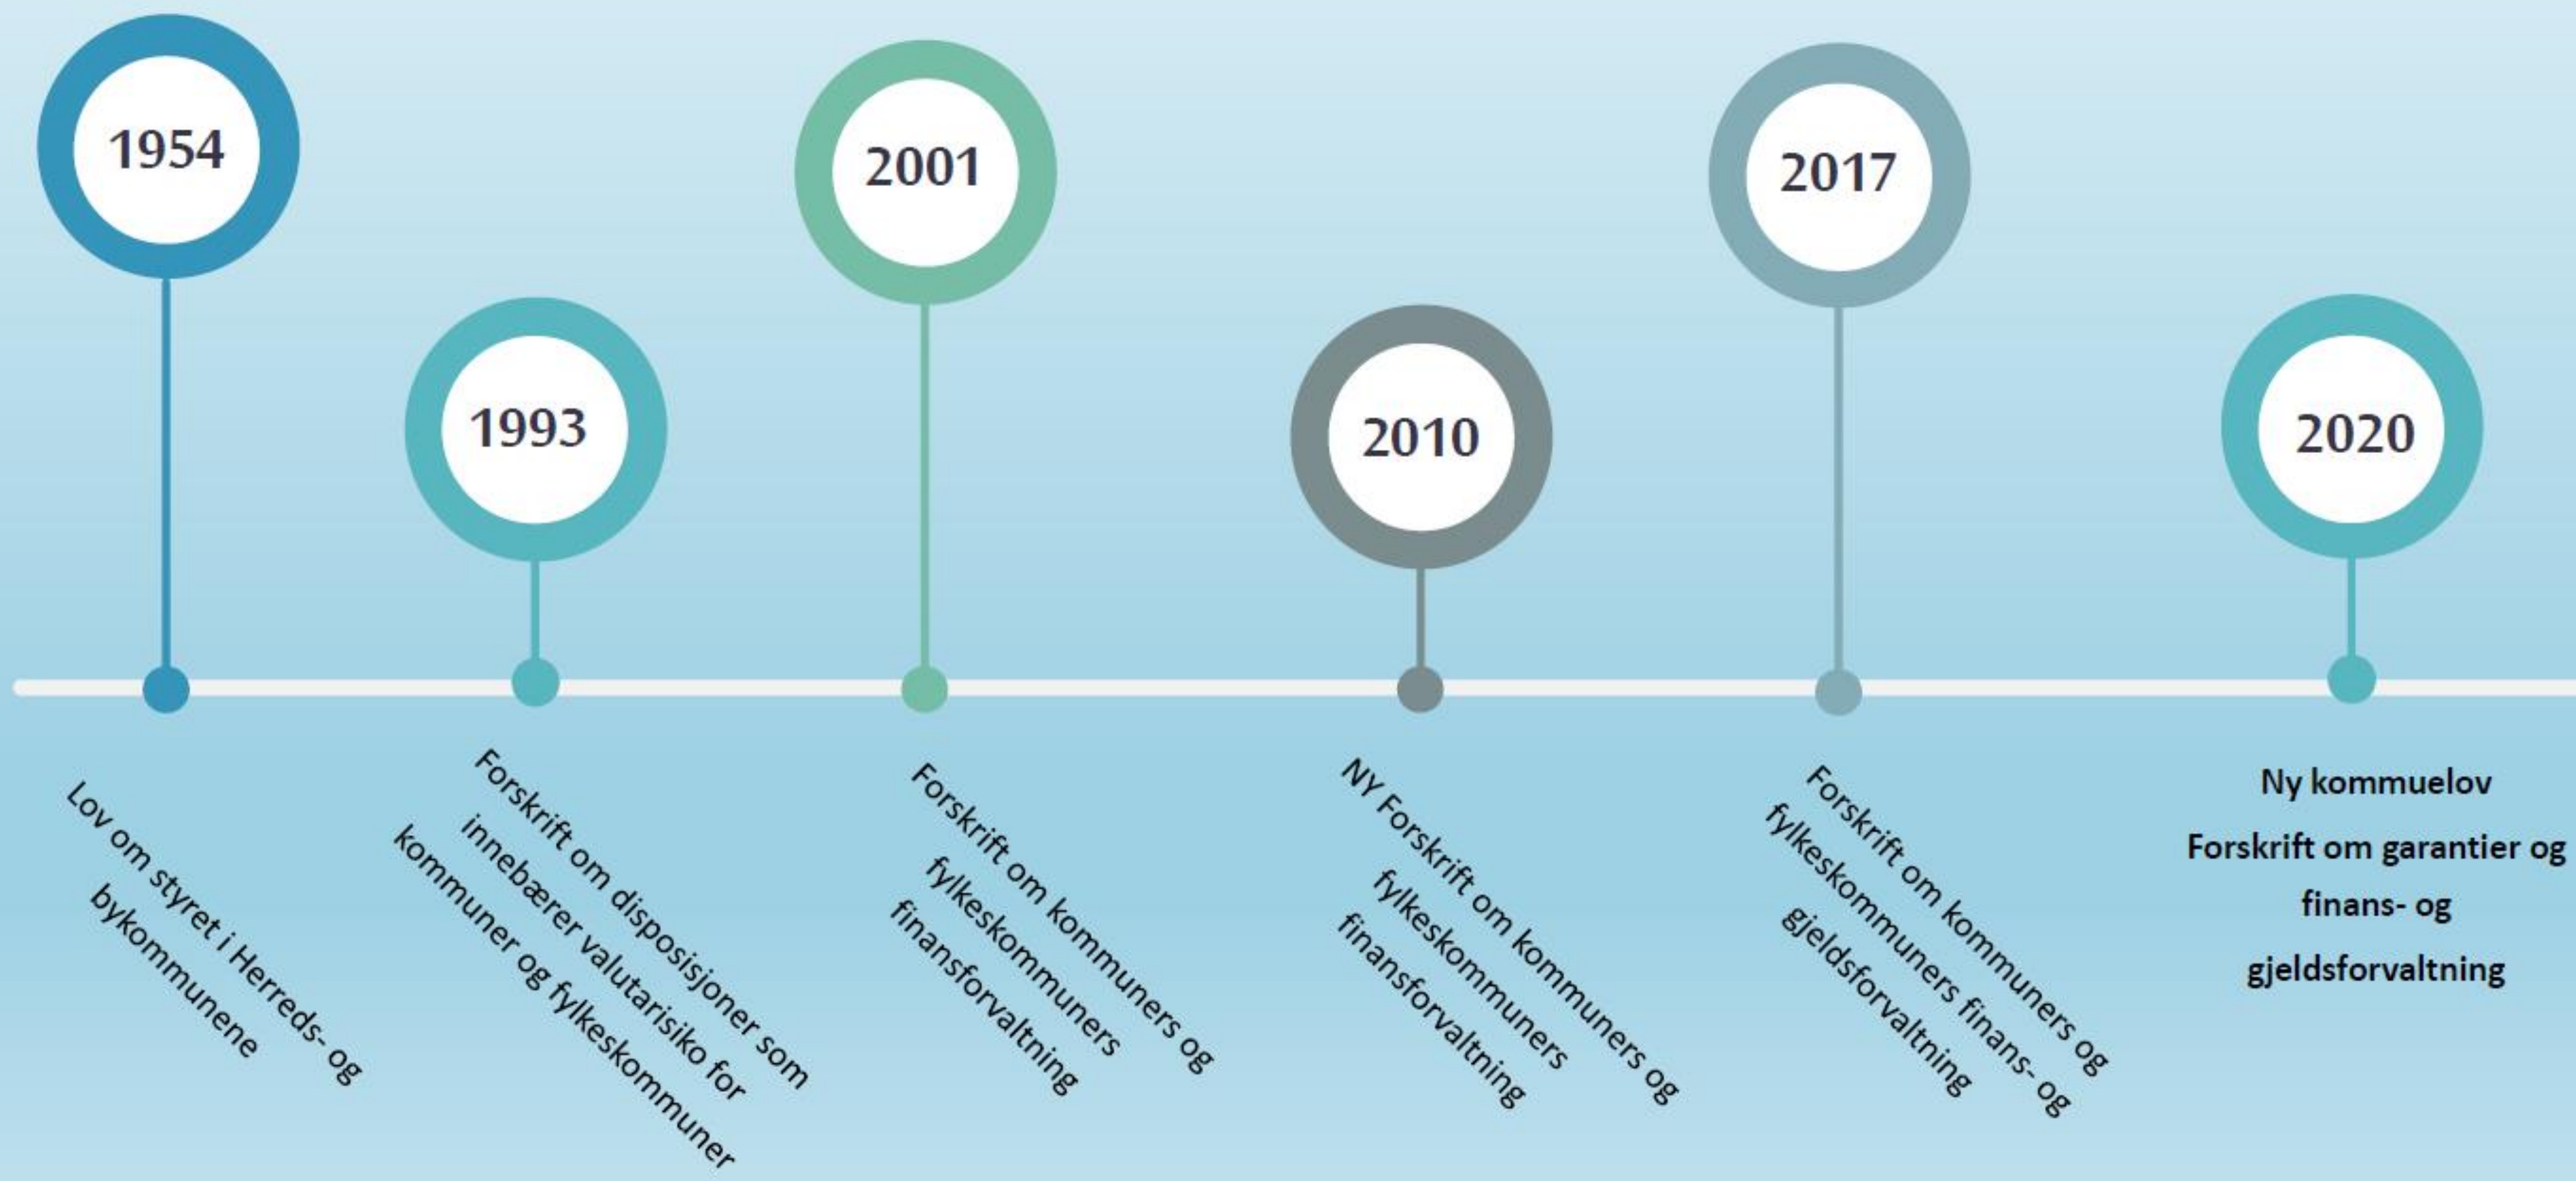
1954

Lov om styret i Herreds- og bykommunene

1993

Forskrift om disposisjoner som innebærer valutarisiko for kommuner og fylkeskommuner

2001

Forskrift om kommuners og fylkeskommuners finansforvaltning

2010

NY Forskrift om kommuners og fylkeskommuners finansforvaltning

2017

Forskrift om kommuners og fylkeskommuners finans- og gjeldsforvaltning

2020

Ny kommuelov

Forskrift om garantier og finans- og gjeldsforvaltning